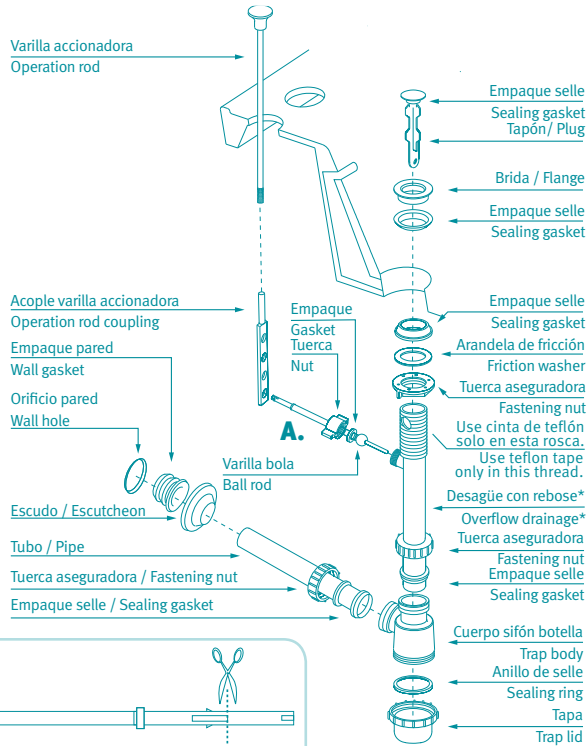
Varilla accionadora
Operation rod

Acople varilla accionadora
Operation rod coupling

Empaque pared
Wall gasket

Orificio pared
Wall hole

Escudo / Escutcheon

Tubo / Pipe

Tuerca aseguradora / Fastening nut

Empaque selle / Sealing gasket

Empaque
Gasket
Tuerca
Nut

A.

Varilla bola
Ball rod

Empaque selle
Sealing gasket
Tapón/ Plug

Brida / Flange

Empaque selle
Sealing gasket

Empaque selle
Sealing gasket

Arandela de fricción
Friction washer

Tuerca aseguradora
Fastening nut

Use cinta de teflón solo en esta rosca.
Use teflon tape only in this thread.

Desagüe con rebose*
Overflow drainage*

Tuerca aseguradora
Fastening nut

Empaque selle
Sealing gasket

Cuerpo sifón botella
Trap body

Anillo de selle
Sealing ring

Tapa
Trap lid